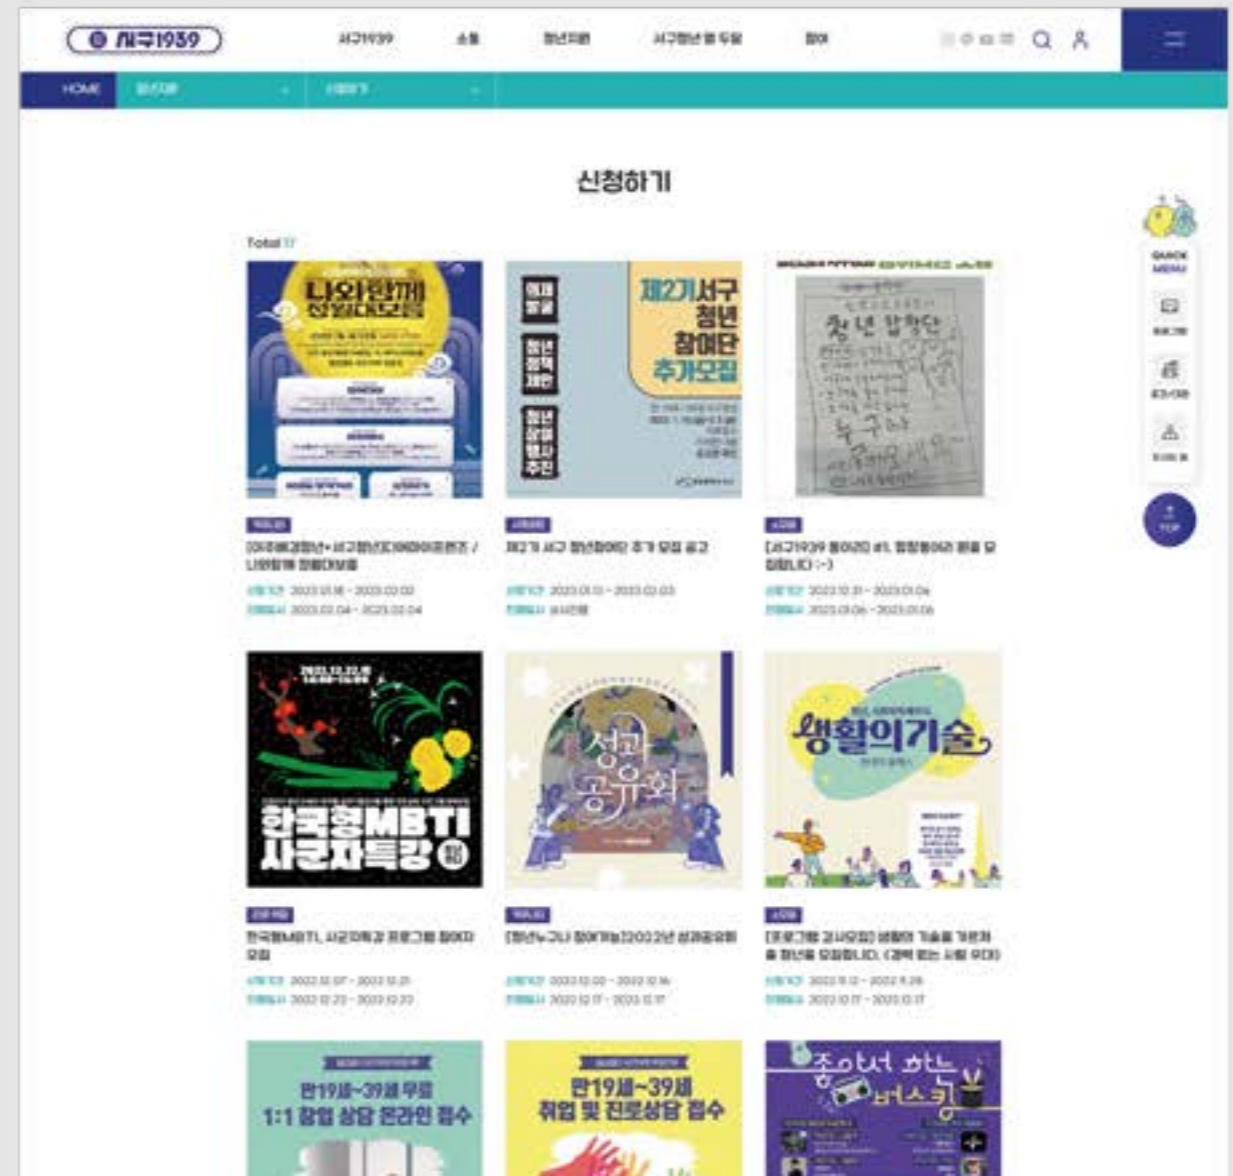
서구1939

서구1939 소통 청년지원 서구청년 랩 두잉 참여

HOME 청년지원 신청하기

신청하기

Total 17

나와함께 청월대모임

제2기서구 청년 참여단 추가모집

의제 발굴 청년 정책 제안 청년 공감 행사 추진

청년 합창단 누구나

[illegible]

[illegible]

제2기 서구 청년참여단 추가 모집 공고

신청기간 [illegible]

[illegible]

[서구1939 동아리] #1. 합창동아리 회원 모집합니다 :-)

신청기간 2022.12.31 - 2023.01.04

진행일시 2023.01.06 - 2023.01.06

한국형MBTI 사군자특강

성과 공유회

생활의기술

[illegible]

한국형MBTI, 사군자특강 프로그램 참여자 모집

신청기간 2022.12.07 - 2022.12.21

진행일시 2022.12.22 - 2022.12.22

[청년누구나 참여가능]2022년 성과공유회

신청기간 2022.12.00 - 2022.12.16

진행일시 2022.12.17 - 2022.12.17

[프로그램 강사모집] 생활의 기술을 가르쳐 줄 청년을 모집합니다. (경력 없는 사람 우대)

신청기간 2022.11.12 - 2022.11.28

진행일시 2022.12.17 - 2022.12.17

만19세~39세 무료 1:1 창업 상담 온라인 접수

만19세~39세 취업 및 진로상담 접수

좋아서 하는 버스킹

QUICK MENU

TOP